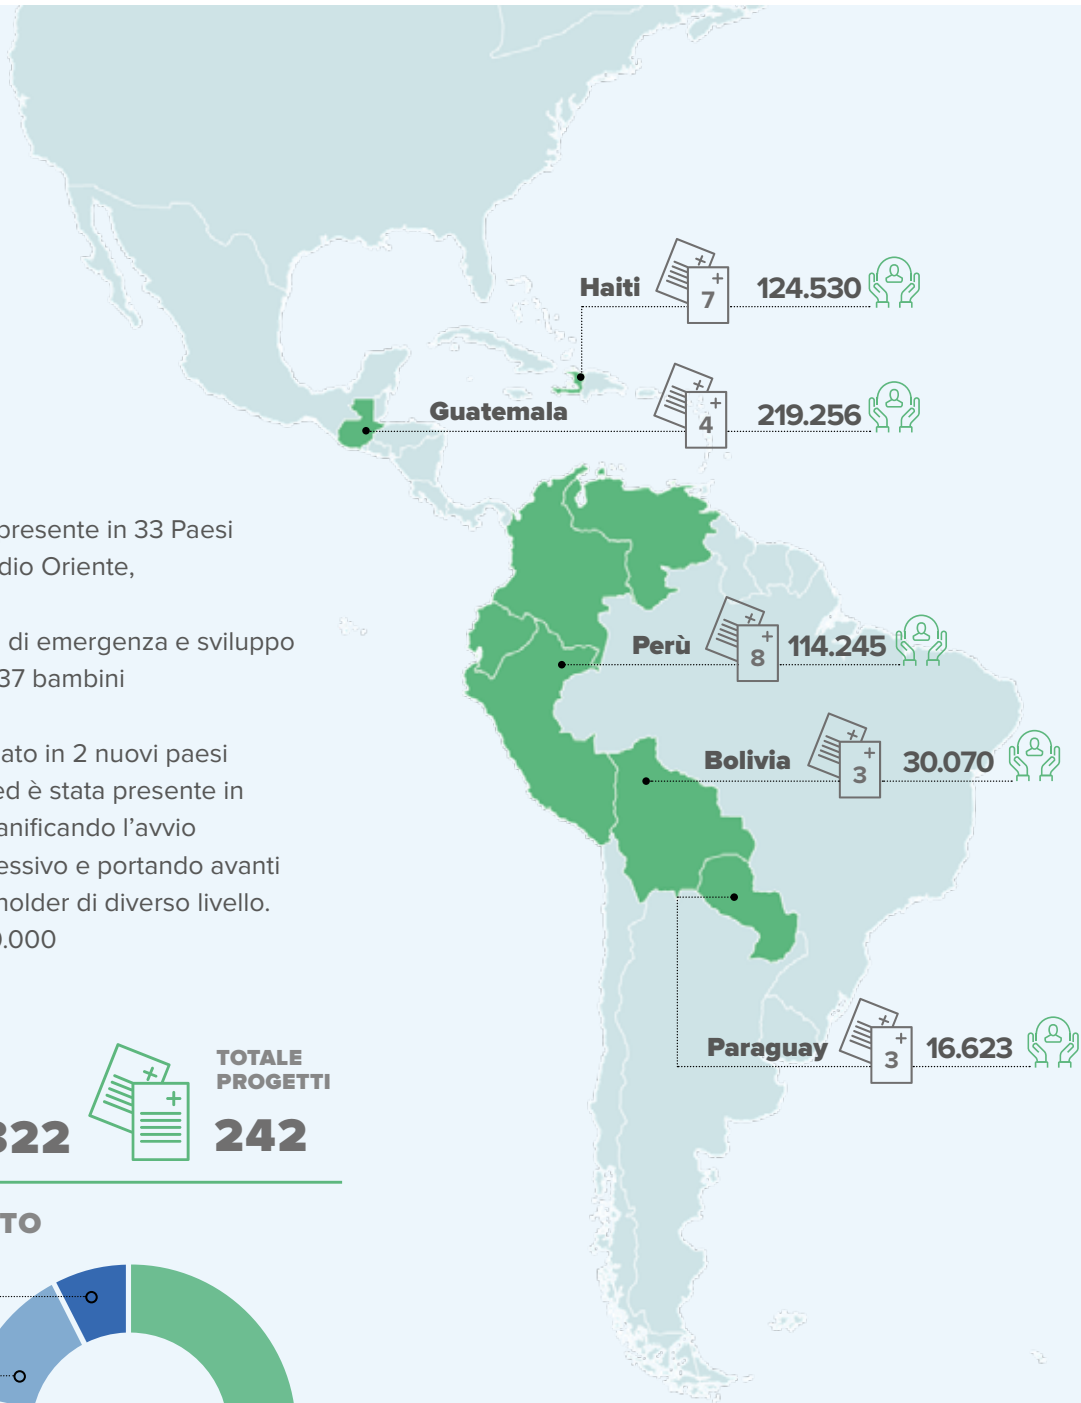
Haiti 7 124.530

Guatemala 4 219.256

presente in 33 Paesi
dio Oriente,

di emergenza e sviluppo
37 bambini

ato in 2 nuovi paesi
ed è stata presente in
anificando l'avvio
essivo e portando avanti
holder di diverso livello.
.000

Perù 8 114.245

Bolivia 3 30.070

Paraguay 3 16.623

322

TOTALE PROGETTI
242

TO